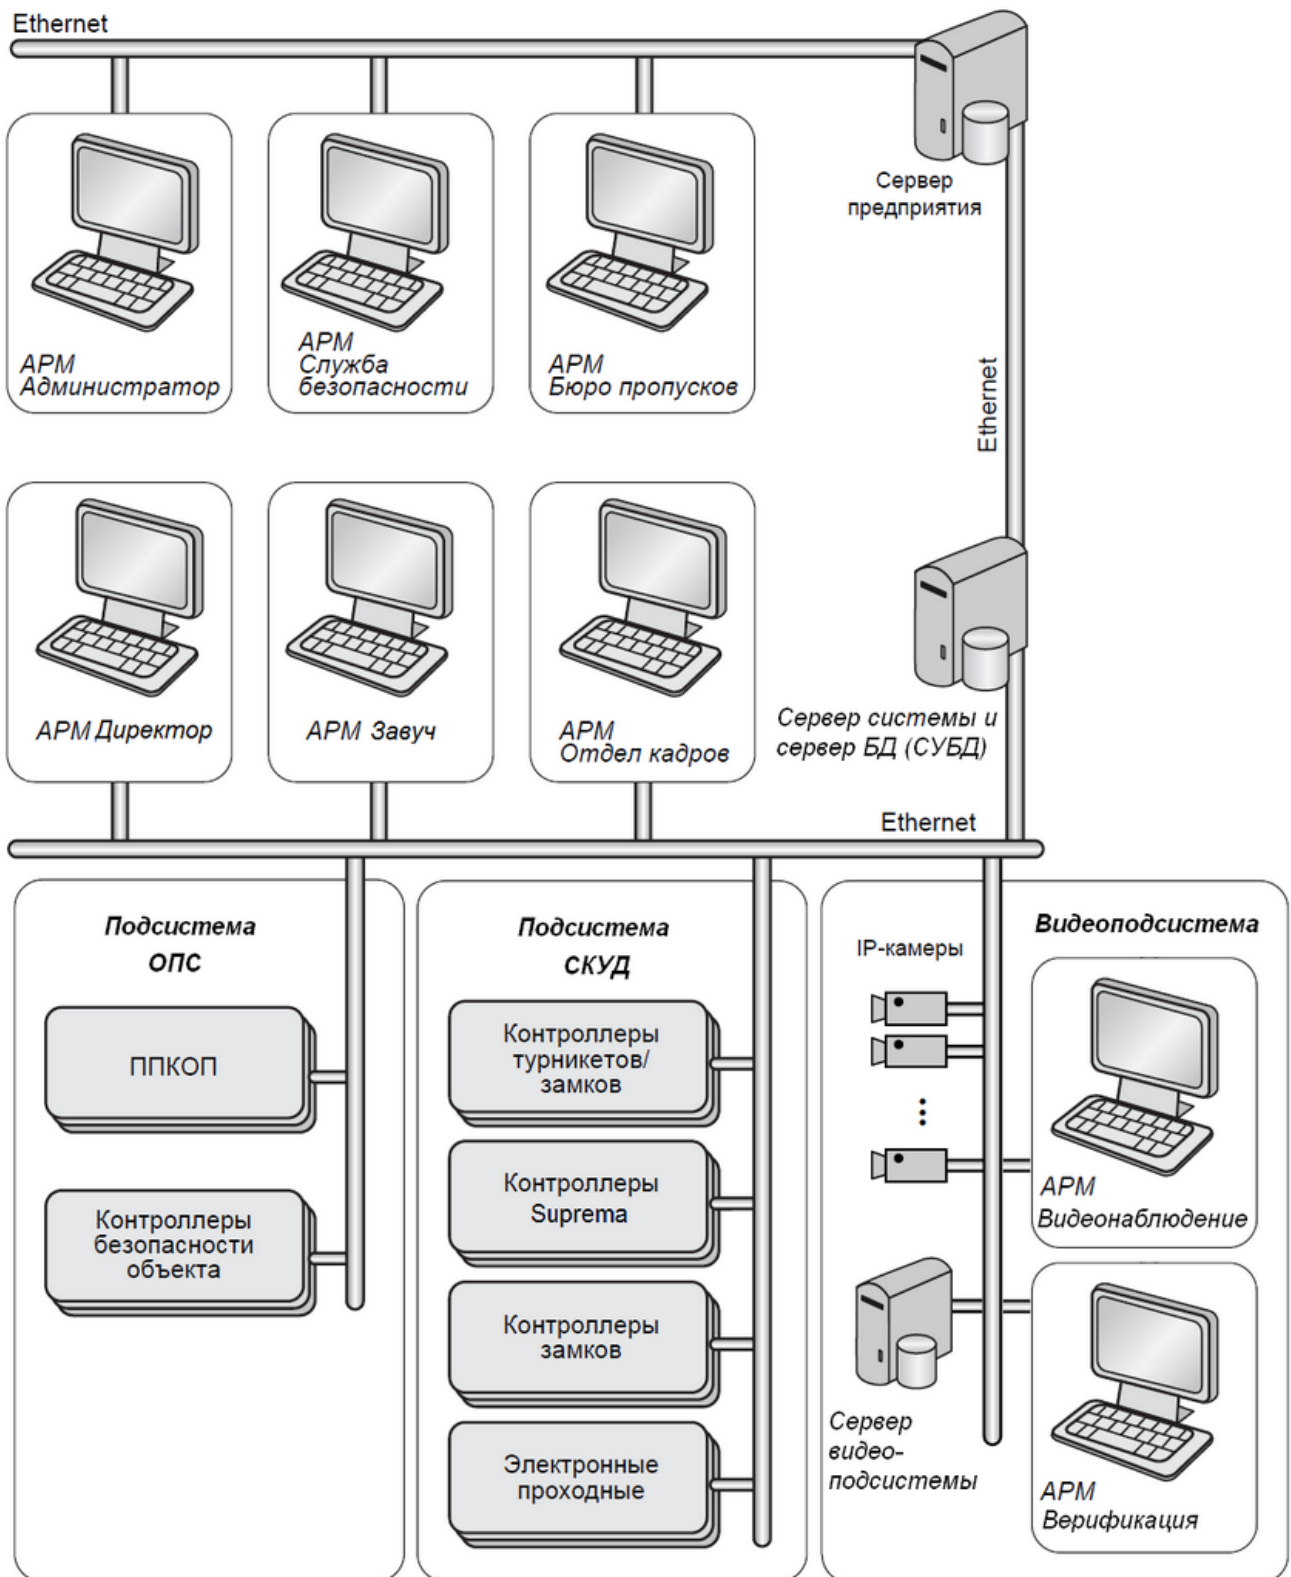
Ethernet

Сервер предприятия

АРМ Администратор

АРМ Служба безопасности

АРМ Бюро пропусков

Ethernet

АРМ Директор

АРМ Завуч

АРМ Отдел кадров

Сервер системы и сервер БД (СУБД)

Ethernet

Подсистема ОПС

ППКОП

Контроллеры безопасности объекта

Подсистема СКУД

Контроллеры турникетов/ замков

Контроллеры Suprema

Контроллеры замков

Электронные проходные

Видеоподсистема

IP-камеры

АРМ Видеонаблюдение

Сервер видео-подсистемы

АРМ Верификация